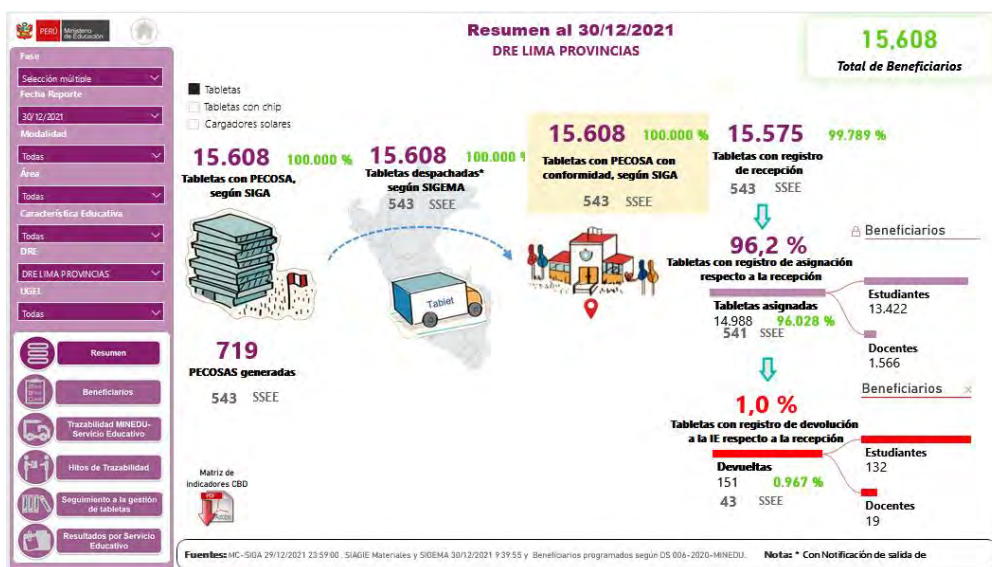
PERÚ Ministerio de Educación

Fase
Selección múltiple
Fecha Reporte
30/12/2021
Modalidad
Todas
Área
Todas
Característica Educativa
Todas
DRE
DRE LIMA PROVINCIAS
UGEL
Todas

Resumen
Beneficiarios
Trazabilidad MINEDU-Servicio Educativo
Hitos de Trazabilidad
Seguimiento a la gestión de tabletas
Resultados por Servicio Educativo

Resumen al 30/12/2021
DRE LIMA PROVINCIAS

15,608
Total de Beneficiarios

Tabletas
Tabletas con chip
Cargadores solares

15.608 100.000 %
Tabletas con PECOSA, según SIGA

15.608 100.000 %
Tabletas despachadas* según SIGEMA
543 SSEE

15.608 100.000 %
Tabletas con PECOSA con conformidad, según SIGA
543 SSEE

15.575 99.789 %
Tabletas con registro de recepción
543 SSEE

719
PECOSAS generadas
543 SSEE

Tablet

96,2 %
Tabletas con registro de asignación respecto a la recepción
Tabletas asignadas
14,988 96.028 %
541 SSEE

Beneficiarios
Estudiantes
13.422
Docentes
1.566

1,0 %
Tabletas con registro de devolución a la IE respecto a la recepción
Devueltas
151 0.967 %
43 SSEE

Beneficiarios
Estudiantes
132
Docentes
19

Matriz de indicadores CBD
PDF

Fuentes: MC-SIGA 29/12/2021 23:59:00 . SIAGIE Materiales y SIGEMA 30/12/2021 9:39:55 y Beneficiarios programados según DS 006-2020-MINEDU.   Nota: * Con Notificación de salida de